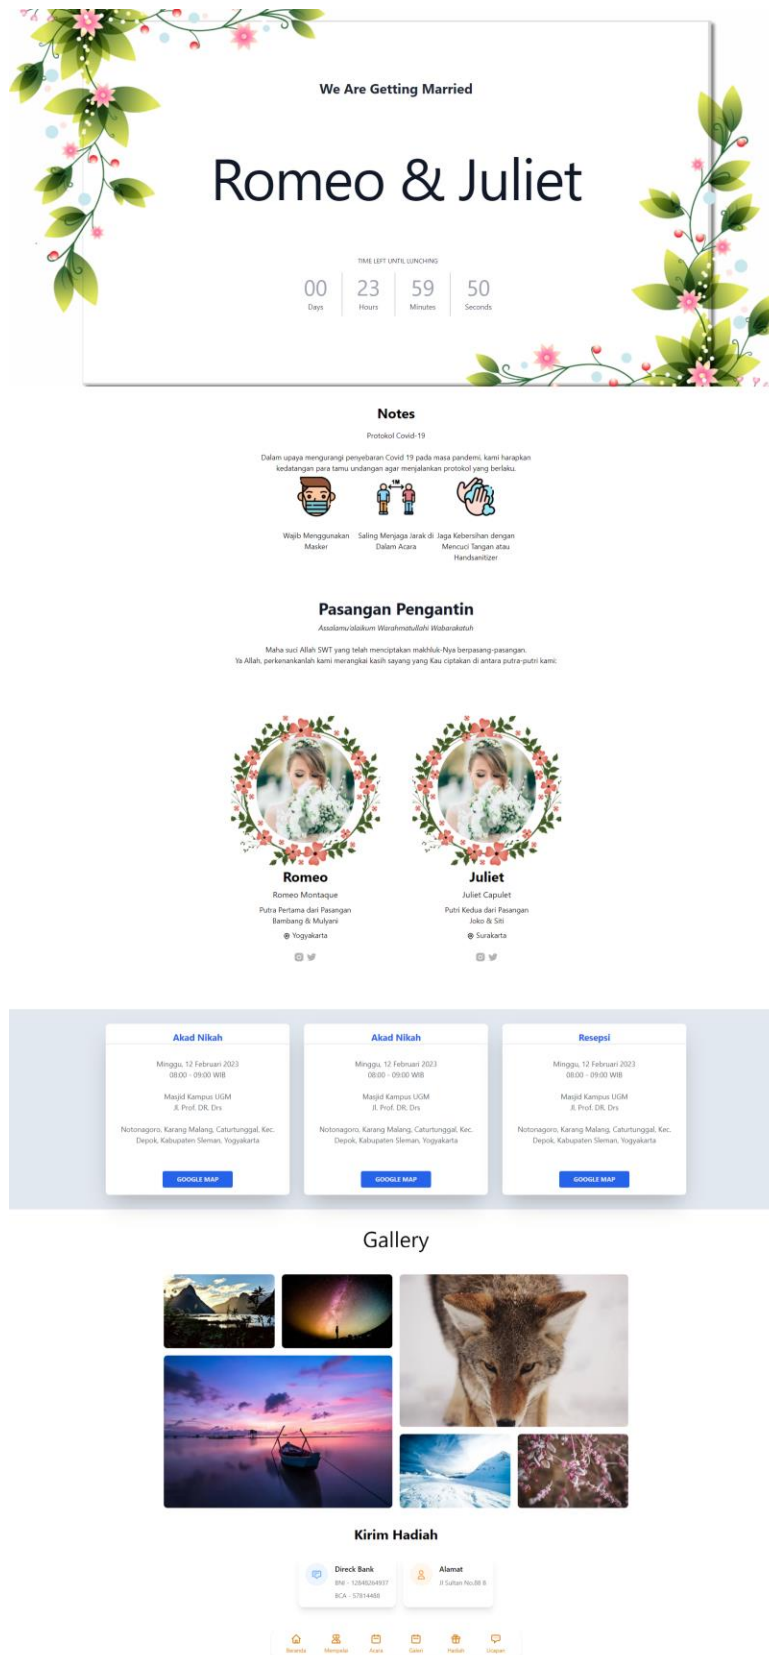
We Are Getting Married

Romeo & Juliet

TIME LEFT UNTIL LUNCHING

00 Days | 23 Hours | 59 Minutes | 50 Seconds

Notes

Protokol Covid-19

Dalam upaya mengurangi penyebaran Covid 19 pada masa pandemi, kami harapkan kedatangan para tamu undangan agar menjalankan protokol yang berlaku.

1M

Wajib Menggunakan Masker

Saling Menjaga Jarak di Dalam Acara

Jaga Kebersihan dengan Mencuci Tangan atau Handsanitizer

Pasangan Pengantin

Assalamu'alaikum Warahmatullahi Wabarakatuh

Maha suci Allah SWT yang telah menciptakan makhluk-Nya berpasang-pasangan.
Ya Allah, perkenankanlah kami merangkai kasih sayang yang Kau ciptakan di antara putra-putri kami.

Romeo
Romeo Montaque
Putra Pertama dari Pasangan Bambang & Mulyani
Yogyakarta

Juliet
Juliet Capulet
Putri Kedua dari Pasangan Joko & Siti
Surakarta

Akad Nikah
Minggu, 12 Februari 2023
08:00 - 09:00 WIB
Masjid Kampus UGM
Jl. Prof. DR. Drs
Notonagoro, Karang Malang, Caturtunggal, Kec. Depok, Kabupaten Sleman, Yogyakarta
GOOGLE MAP

Akad Nikah
Minggu, 12 Februari 2023
08:00 - 09:00 WIB
Masjid Kampus UGM
Jl. Prof. DR. Drs
Notonagoro, Karang Malang, Caturtunggal, Kec. Depok, Kabupaten Sleman, Yogyakarta
GOOGLE MAP

Resepsi
Minggu, 12 Februari 2023
08:00 - 09:00 WIB
Masjid Kampus UGM
Jl. Prof. DR. Drs
Notonagoro, Karang Malang, Caturtunggal, Kec. Depok, Kabupaten Sleman, Yogyakarta
GOOGLE MAP

Gallery

Kirim Hadiah

Direck Bank
BNI - 12648264937
BCA - 578144488

Alamat
Jl Sultan No.88 B

Beranda Mempelai Acara Galeri Hadiah Ucapan